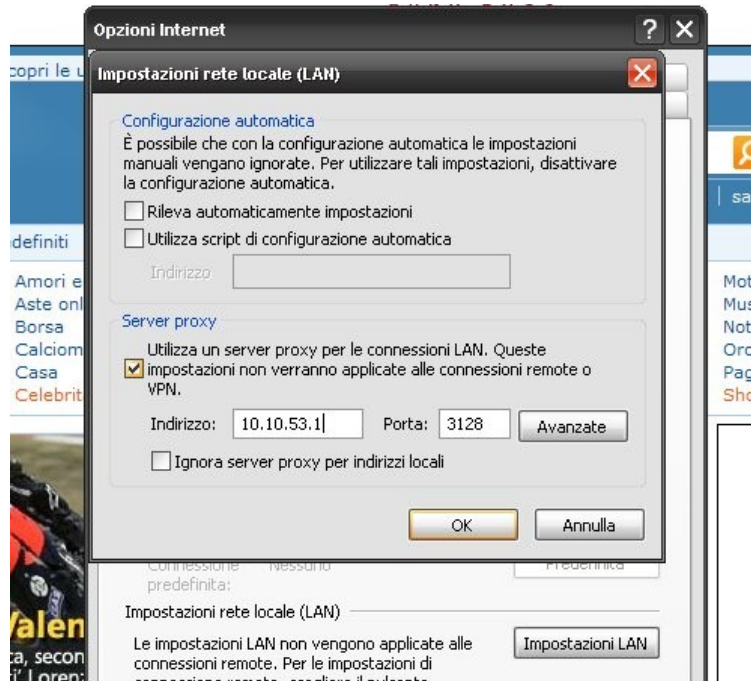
Opzioni Internet

copri le u

Impostazioni rete locale (LAN)

Configurazione automatica

È possibile che con la configurazione automatica le impostazioni manuali vengano ignorate. Per utilizzare tali impostazioni, disattivare la configurazione automatica.

Rileva automaticamente impostazioni

Utilizza script di configurazione automatica

Indirizzo

Server proxy

Utilizza un server proxy per le connessioni LAN. Queste impostazioni non verranno applicate alle connessioni remote o VPN.

Indirizzo: 10.10.53.1 Porta: 3128 Avanzate

Ignora server proxy per indirizzi locali

OK Annulla

sa

definiti

Amori e
Aste onl
Borsa
Calciom
Casa
Celebrit

Mot
Mus
Not
Oro
Pag
Sho

Connessione predefinita: Nessuno Predefinita

Impostazioni rete locale (LAN)

Le impostazioni LAN non vengono applicate alle connessioni remote. Per le impostazioni di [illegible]

Impostazioni LAN

Valen
ca, secon
ri' Loren: